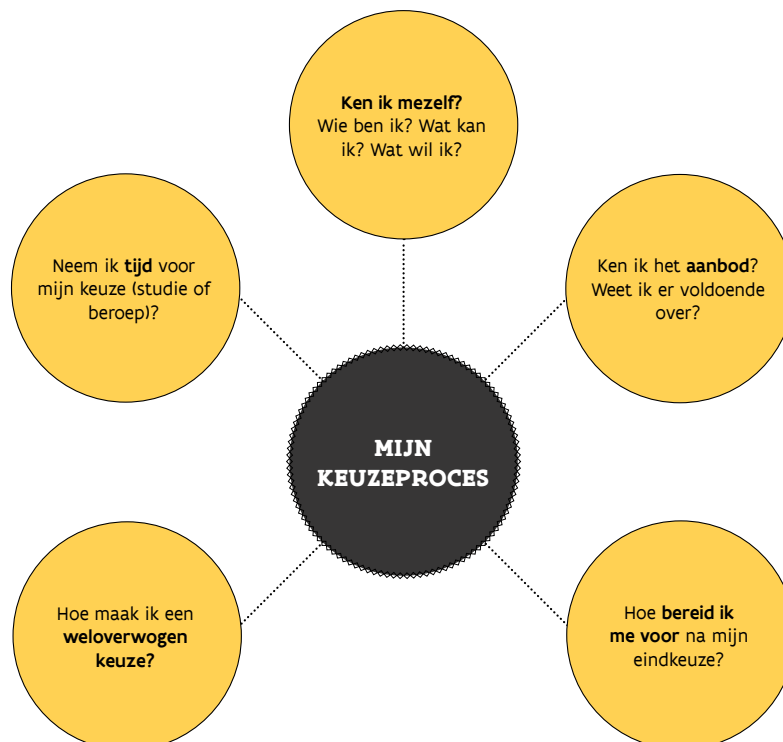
**Ken ik mezelf?**
Wie ben ik? Wat kan ik? Wat wil ik?

Neem ik **tijd** voor mijn keuze (studie of beroep)?

Ken ik het **aanbod**? Weet ik er voldoende over?

MIJN KEUZEPROCES

Hoe maak ik een **weloverwogen keuze?**

Hoe **bereid ik me voor** na mijn eindkeuze?